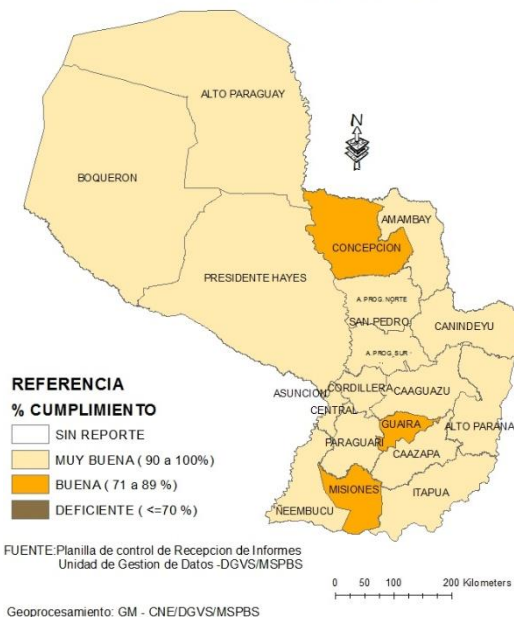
ALTO PARAGUAY

N

BOQUERON

AMAMBAY

CONCEPCION

PRESIDENTE HAYES

A. PROG. NORTE

SAN PEDRO

CANINDEYU

A. PROG. SUR

REFERENCIA

% CUMPLIMIENTO

ASUNCION

CORDILLERA

CAAGUAZU

CENTRAL

SIN REPORTE

GUAIRA

ALTO PARANA

PARAGUARI

MUY BUENA ( 90 a 100%)

CAAZAPA

BUENA ( 71 a 89 %)

MISIONES

ITAPUA

DEFICIENTE ( <=70 %)

ÑEEMBUCU

FUENTE:Planilla de control de Recepcion de Informes
Unidad de Gestion de Datos -DGVS/MSPBS

0 50 100 200 Kilometers

Geoprocesamiento: GM - CNE/DGVS/MSPBS